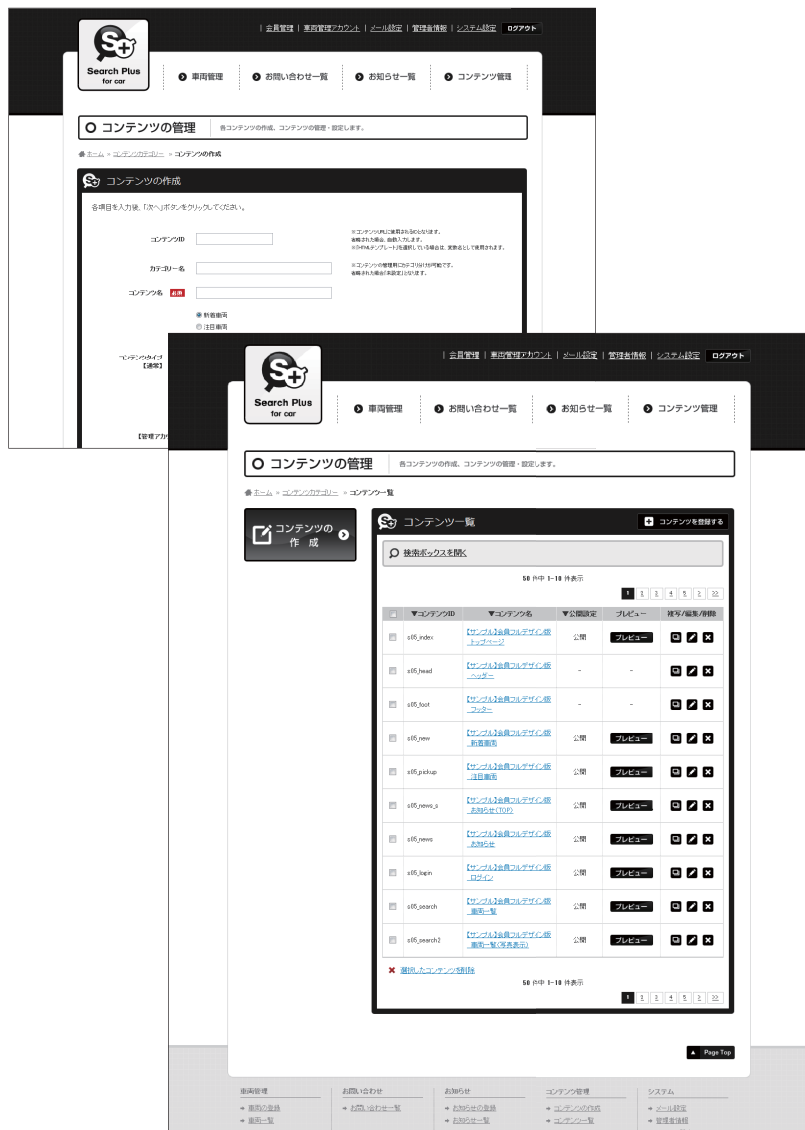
Search Plus for car

| 会員管理 | 車両管理アカウント | メール設定 | 管理者情報 | システム設定 | ログアウト

車両管理　お問い合わせ一覧　お知らせ一覧　コンテンツ管理

コンテンツの管理　各コンテンツの作成、コンテンツの管理・設定します。

ホーム » コンテンツカテゴリー » コンテンツの作成

コンテンツの作成

各項目を入力後、「次へ」ボタンをクリックしてください。

コンテンツID

※コンテンツURLに使用されるIDとなります。省略された場合、自動入力します。※HTMLテンプレートを選択している場合は、変数名として使用されます。

カテゴリー名

※コンテンツの整理用にカテゴリ分けが可能です。省略された場合「未設定」となります。

コンテンツ名 必須

新着車両
注目車両

コンテンツタイプ【通常】

【管理アカ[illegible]

Search Plus for car

| 会員管理 | 車両管理アカウント | メール設定 | 管理者情報 | システム設定 | ログアウト

車両管理　お問い合わせ一覧　お知らせ一覧　コンテンツ管理

コンテンツの管理　各コンテンツの作成、コンテンツの管理・設定します。

ホーム » コンテンツカテゴリー » コンテンツ一覧

コンテンツの作成

コンテンツ一覧　コンテンツを登録する

検索ボックスを開く

50 件中 1-10 件表示

1 2 3 4 5 > >>

| | ▼コンテンツID | ▼コンテンツ名 | ▼公開設定 | プレビュー | 複写/編集/削除 |
|---|---|---|---|---|---|
| | s05_index | 【サンプル】会員フルデザイン版_トップページ | 公開 | プレビュー | |
| | s05_head | 【サンプル】会員フルデザイン版_ヘッダー | - | - | |
| | s05_foot | 【サンプル】会員フルデザイン版_フッター | - | - | |
| | s05_new | 【サンプル】会員フルデザイン版_新着車両 | 公開 | プレビュー | |
| | s05_pickup | 【サンプル】会員フルデザイン版_注目車両 | 公開 | プレビュー | |
| | s05_news_s | 【サンプル】会員フルデザイン版_お知らせ(TOP) | 公開 | プレビュー | |
| | s05_news | 【サンプル】会員フルデザイン版_お知らせ | 公開 | プレビュー | |
| | s05_login | 【サンプル】会員フルデザイン版_ログイン | 公開 | プレビュー | |
| | s05_search | 【サンプル】会員フルデザイン版_車両一覧 | 公開 | プレビュー | |
| | s05_search2 | 【サンプル】会員フルデザイン版_車両一覧(写真表示) | 公開 | プレビュー | |

選択したコンテンツを削除

50 件中 1-10 件表示

1 2 3 4 5 > >>

Page Top

車両管理
車両の登録
車両一覧

お問い合わせ
お問い合わせ一覧

お知らせ
お知らせの登録
お知らせ一覧

コンテンツ管理
コンテンツの作成
コンテンツ一覧

システム
メール設定
管理者情報